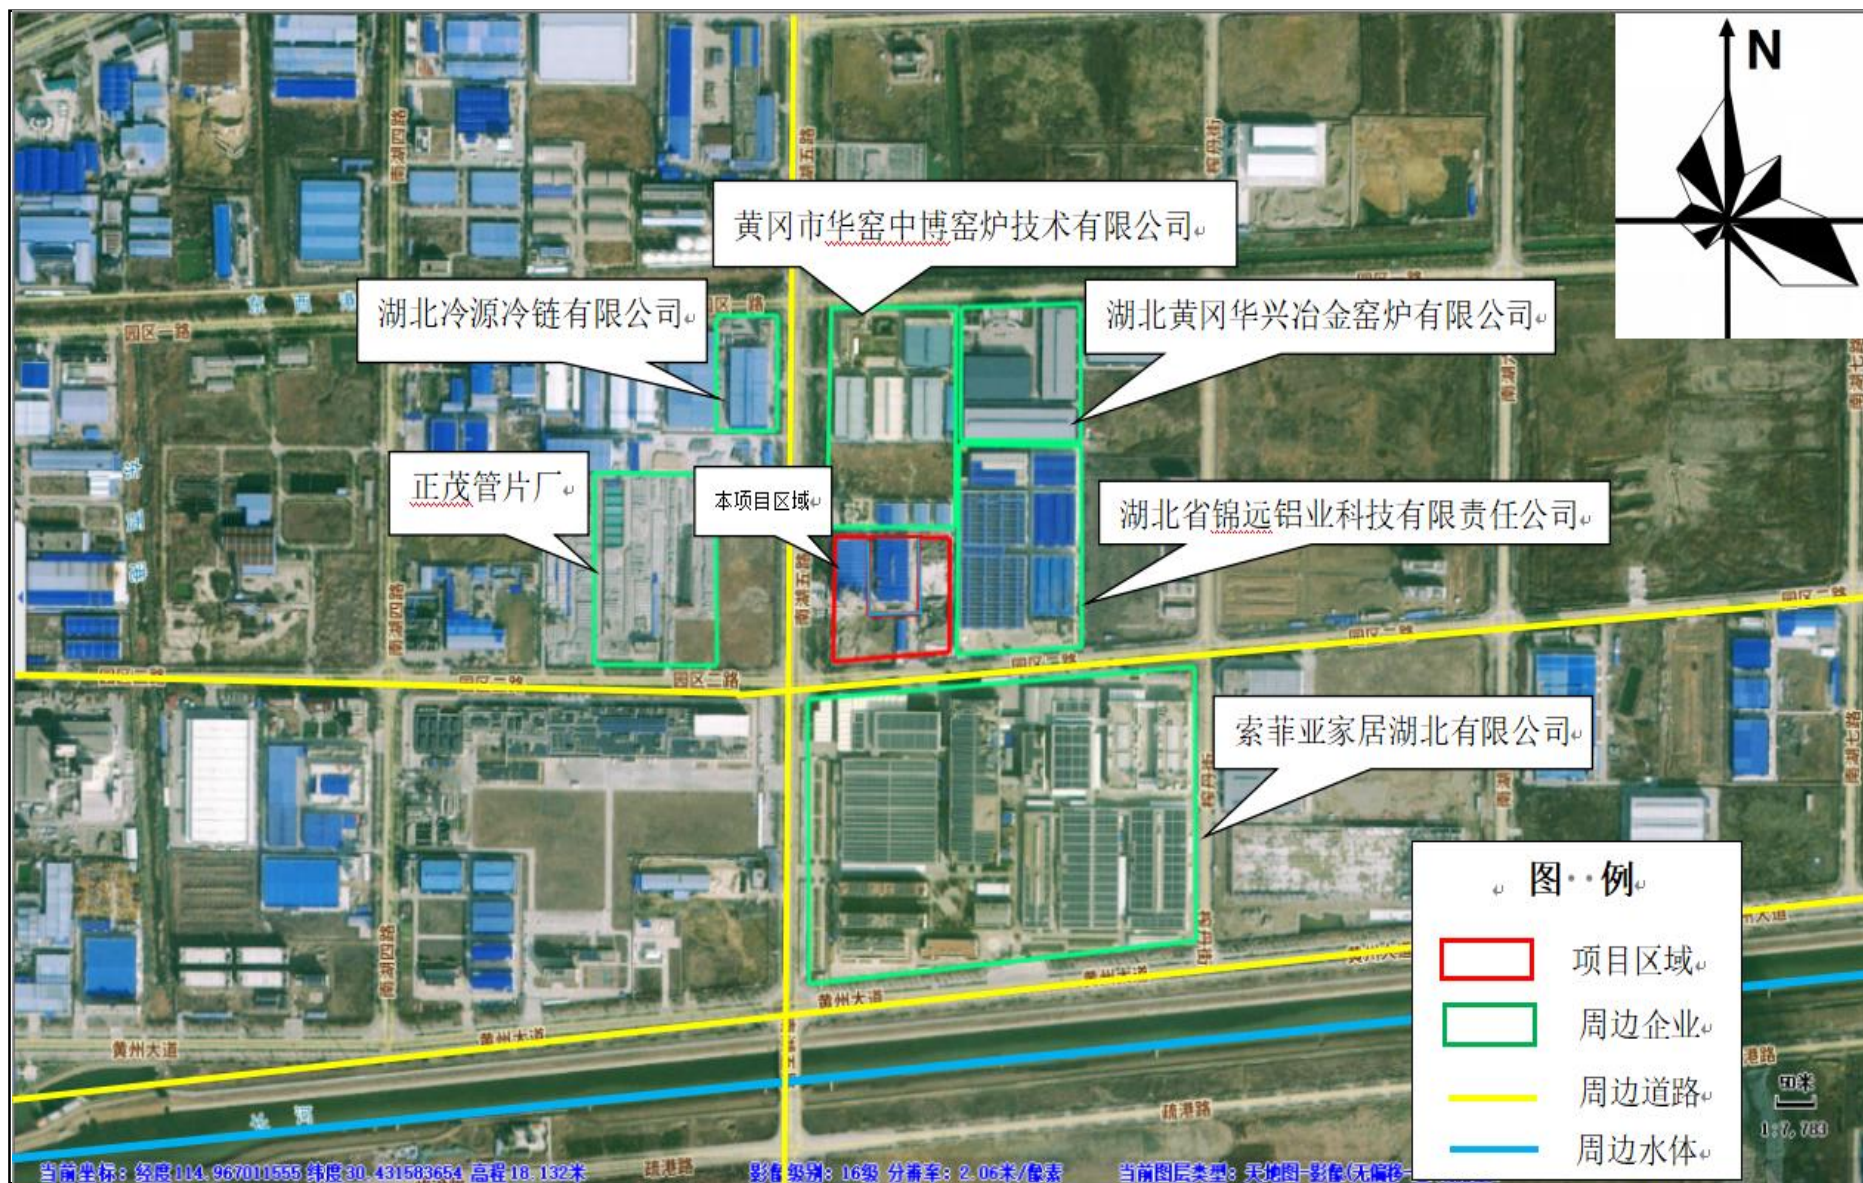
N

黄冈市华窑中博窑炉技术有限公司

湖北冷源冷链有限公司

湖北黄冈华兴冶金窑炉有限公司

正茂管片厂

本项目区域

湖北省锦远铝业科技有限责任公司

索菲亚家居湖北有限公司

图 例

项目区域

周边企业

周边道路

周边水体

园区一路
园区二路
南湖四路
南湖五路
南湖七路
黄州大道
疏港路

50米
1:7,783

当前坐标：经度114.967011555 纬度30.431583654 高程18.132米 影像级别：16级 分辨率：2.06米/像素 当前图层类型：天地图-影像(无偏移-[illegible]